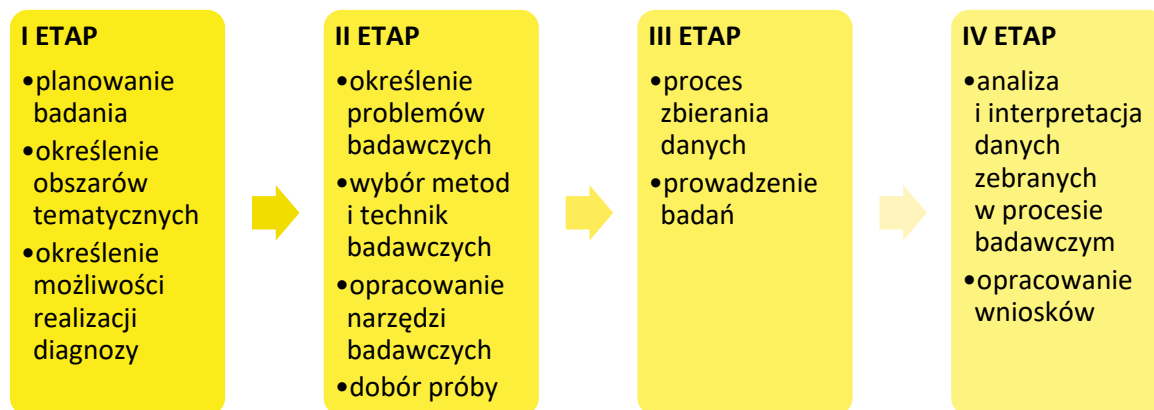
I ETAP

•planowanie badania

•określenie obszarów tematycznych

•określenie możliwości realizacji diagnozy

II ETAP

•określenie problemów badawczych

•wybór metod i technik badawczych

•opracowanie narzędzi badawczych

•dobór próby

III ETAP

•proces zbierania danych

•prowadzenie badań

IV ETAP

•analiza i interpretacja danych zebranych w procesie badawczym

•opracowanie wniosków